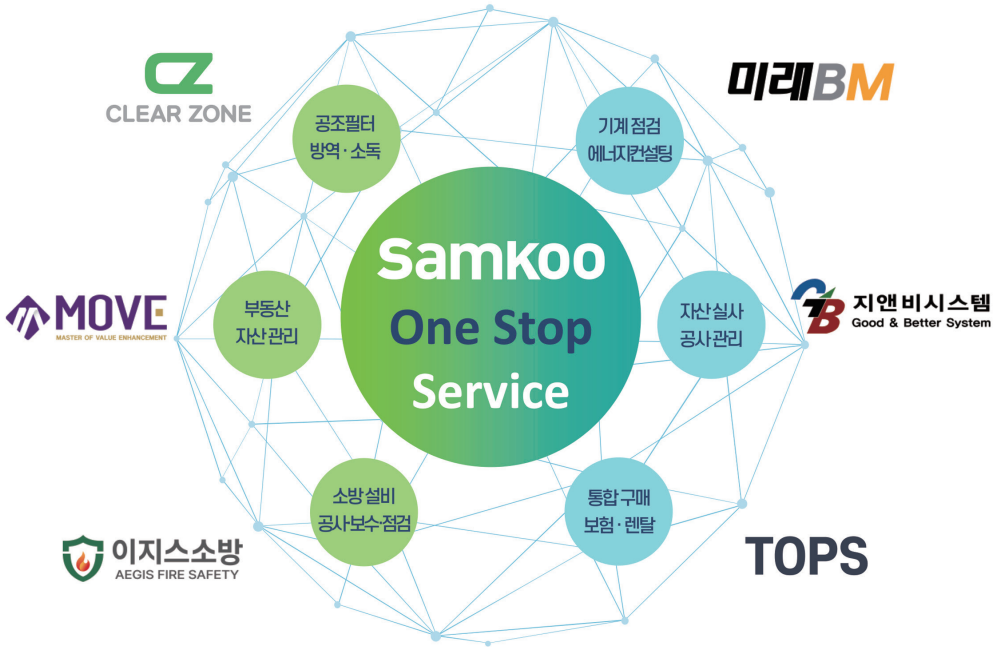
CZ
CLEAR ZONE

공조필터
방역 · 소독

기계점검
에너지컨설팅

미래BM

MOVE
MASTER OF VALUE ENHANCEMENT

부동산
자산관리

Samkoo
One Stop
Service

자산실사
공사관리

GB
지앤비시스템
Good & Better System

소방설비
공사보수·점검

통합구매
보험 · 렌탈

이지스소방
AEGIS FIRE SAFETY

TOPS